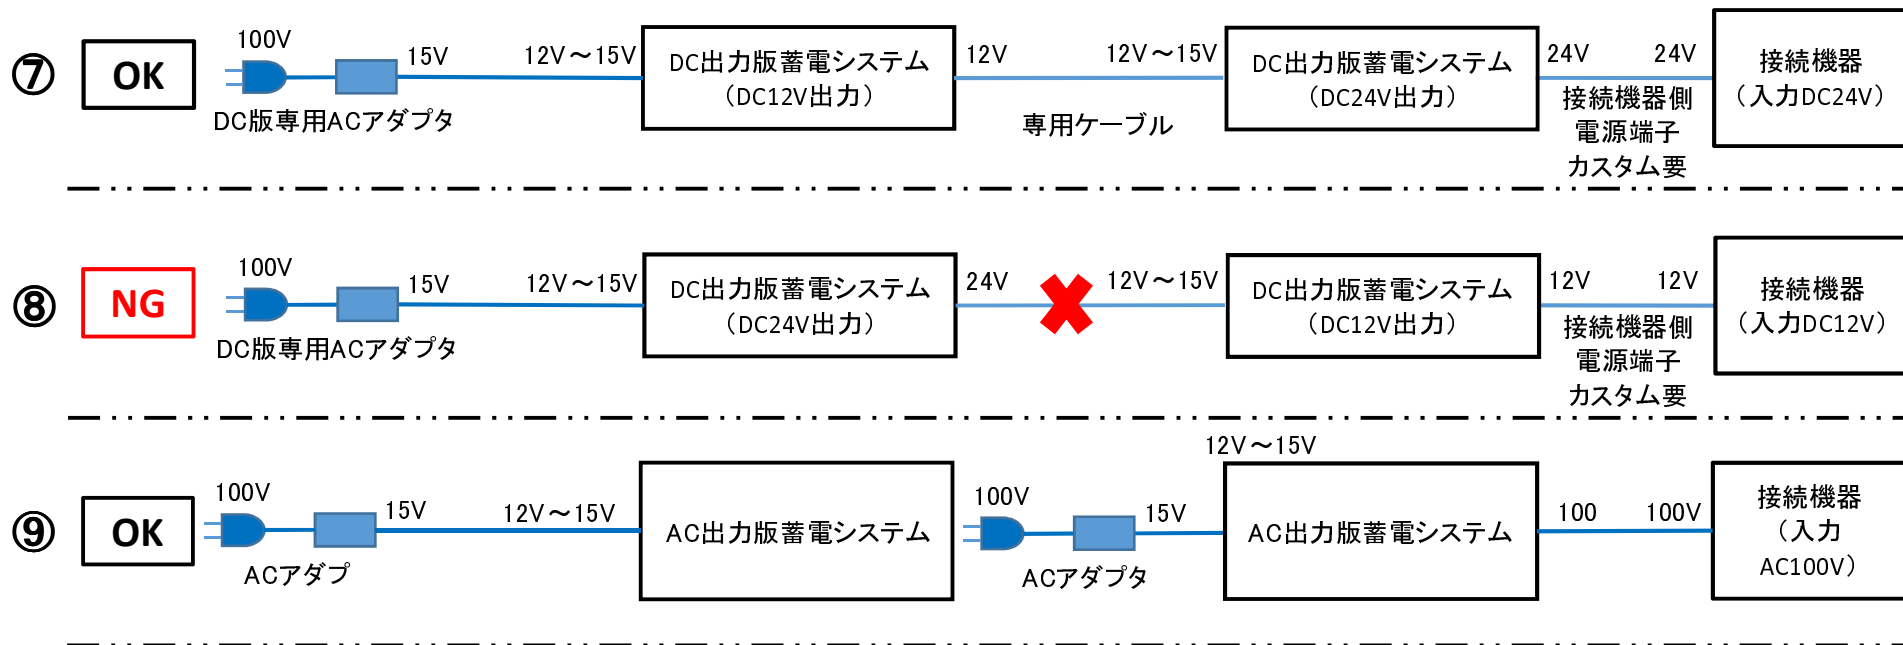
⑦ OK

100V 15V 12V～15V

DC版専用ACアダプタ

DC出力版蓄電システム （DC12V出力）

12V 12V～15V

専用ケーブル

DC出力版蓄電システム （DC24V出力）

24V 24V

接続機器側 電源端子 カスタム要

接続機器 （入力DC24V）

⑧ NG

100V 15V 12V～15V

DC版専用ACアダプタ

DC出力版蓄電システム （DC24V出力）

24V 12V～15V

DC出力版蓄電システム （DC12V出力）

12V 12V

接続機器側 電源端子 カスタム要

接続機器 （入力DC12V）

⑨ OK

100V 15V 12V～15V

ACアダプ

AC出力版蓄電システム

100V 15V

12V～15V

ACアダプタ

AC出力版蓄電システム

100 100V

接続機器 （入力 AC100V）